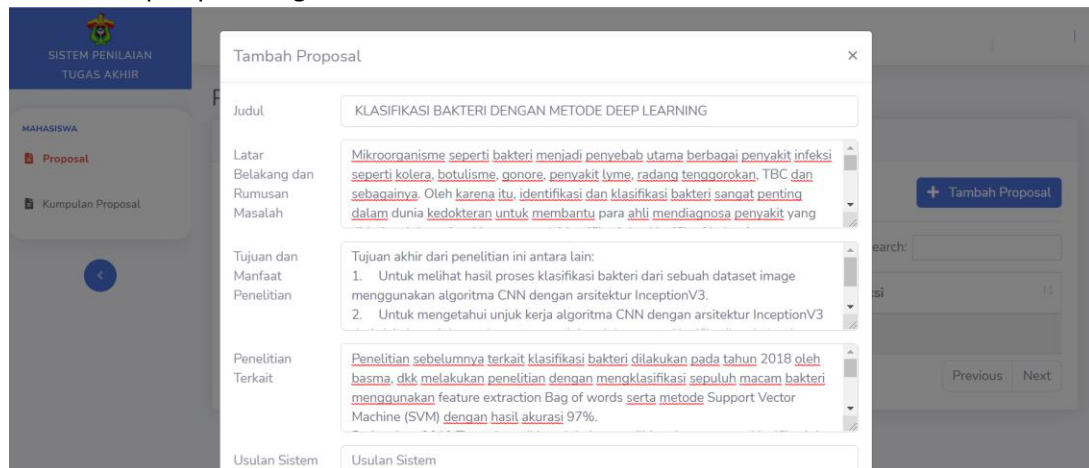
SISTEM PENILAIAN TUGAS AKHIR

MAHASISWA

Proposal

Kumpulan Proposal

Tambah Proposal ×

Judul
KLASIFIKASI BAKTERI DENGAN METODE DEEP LEARNING

Latar Belakang dan Rumusan Masalah
Mikroorganisme seperti bakteri menjadi penyebab utama berbagai penyakit infeksi seperti kolera, botulisme, gonore, penyakit lyme, radang tenggorokan, TBC dan sebagainya. Oleh karena itu, identifikasi dan klasifikasi bakteri sangat penting dalam dunia kedokteran untuk membantu para ahli mendiagnosa penyakit yang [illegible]

Tujuan dan Manfaat Penelitian
Tujuan akhir dari penelitian ini antara lain:
1. Untuk melihat hasil proses klasifikasi bakteri dari sebuah dataset image menggunakan algoritma CNN dengan arsitektur InceptionV3.
2. Untuk mengetahui unjuk kerja algoritma CNN dengan arsitektur InceptionV3 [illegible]

Penelitian Terkait
Penelitian sebelumnya terkait klasifikasi bakteri dilakukan pada tahun 2018 oleh basma, dkk melakukan penelitian dengan mengklasifikasi sepuluh macam bakteri menggunakan feature extraction Bag of words serta metode Support Vector Machine (SVM) dengan hasil akurasi 97%.
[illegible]

Usulan Sistem
Usulan Sistem

+ Tambah Proposal

Search:

Previous Next